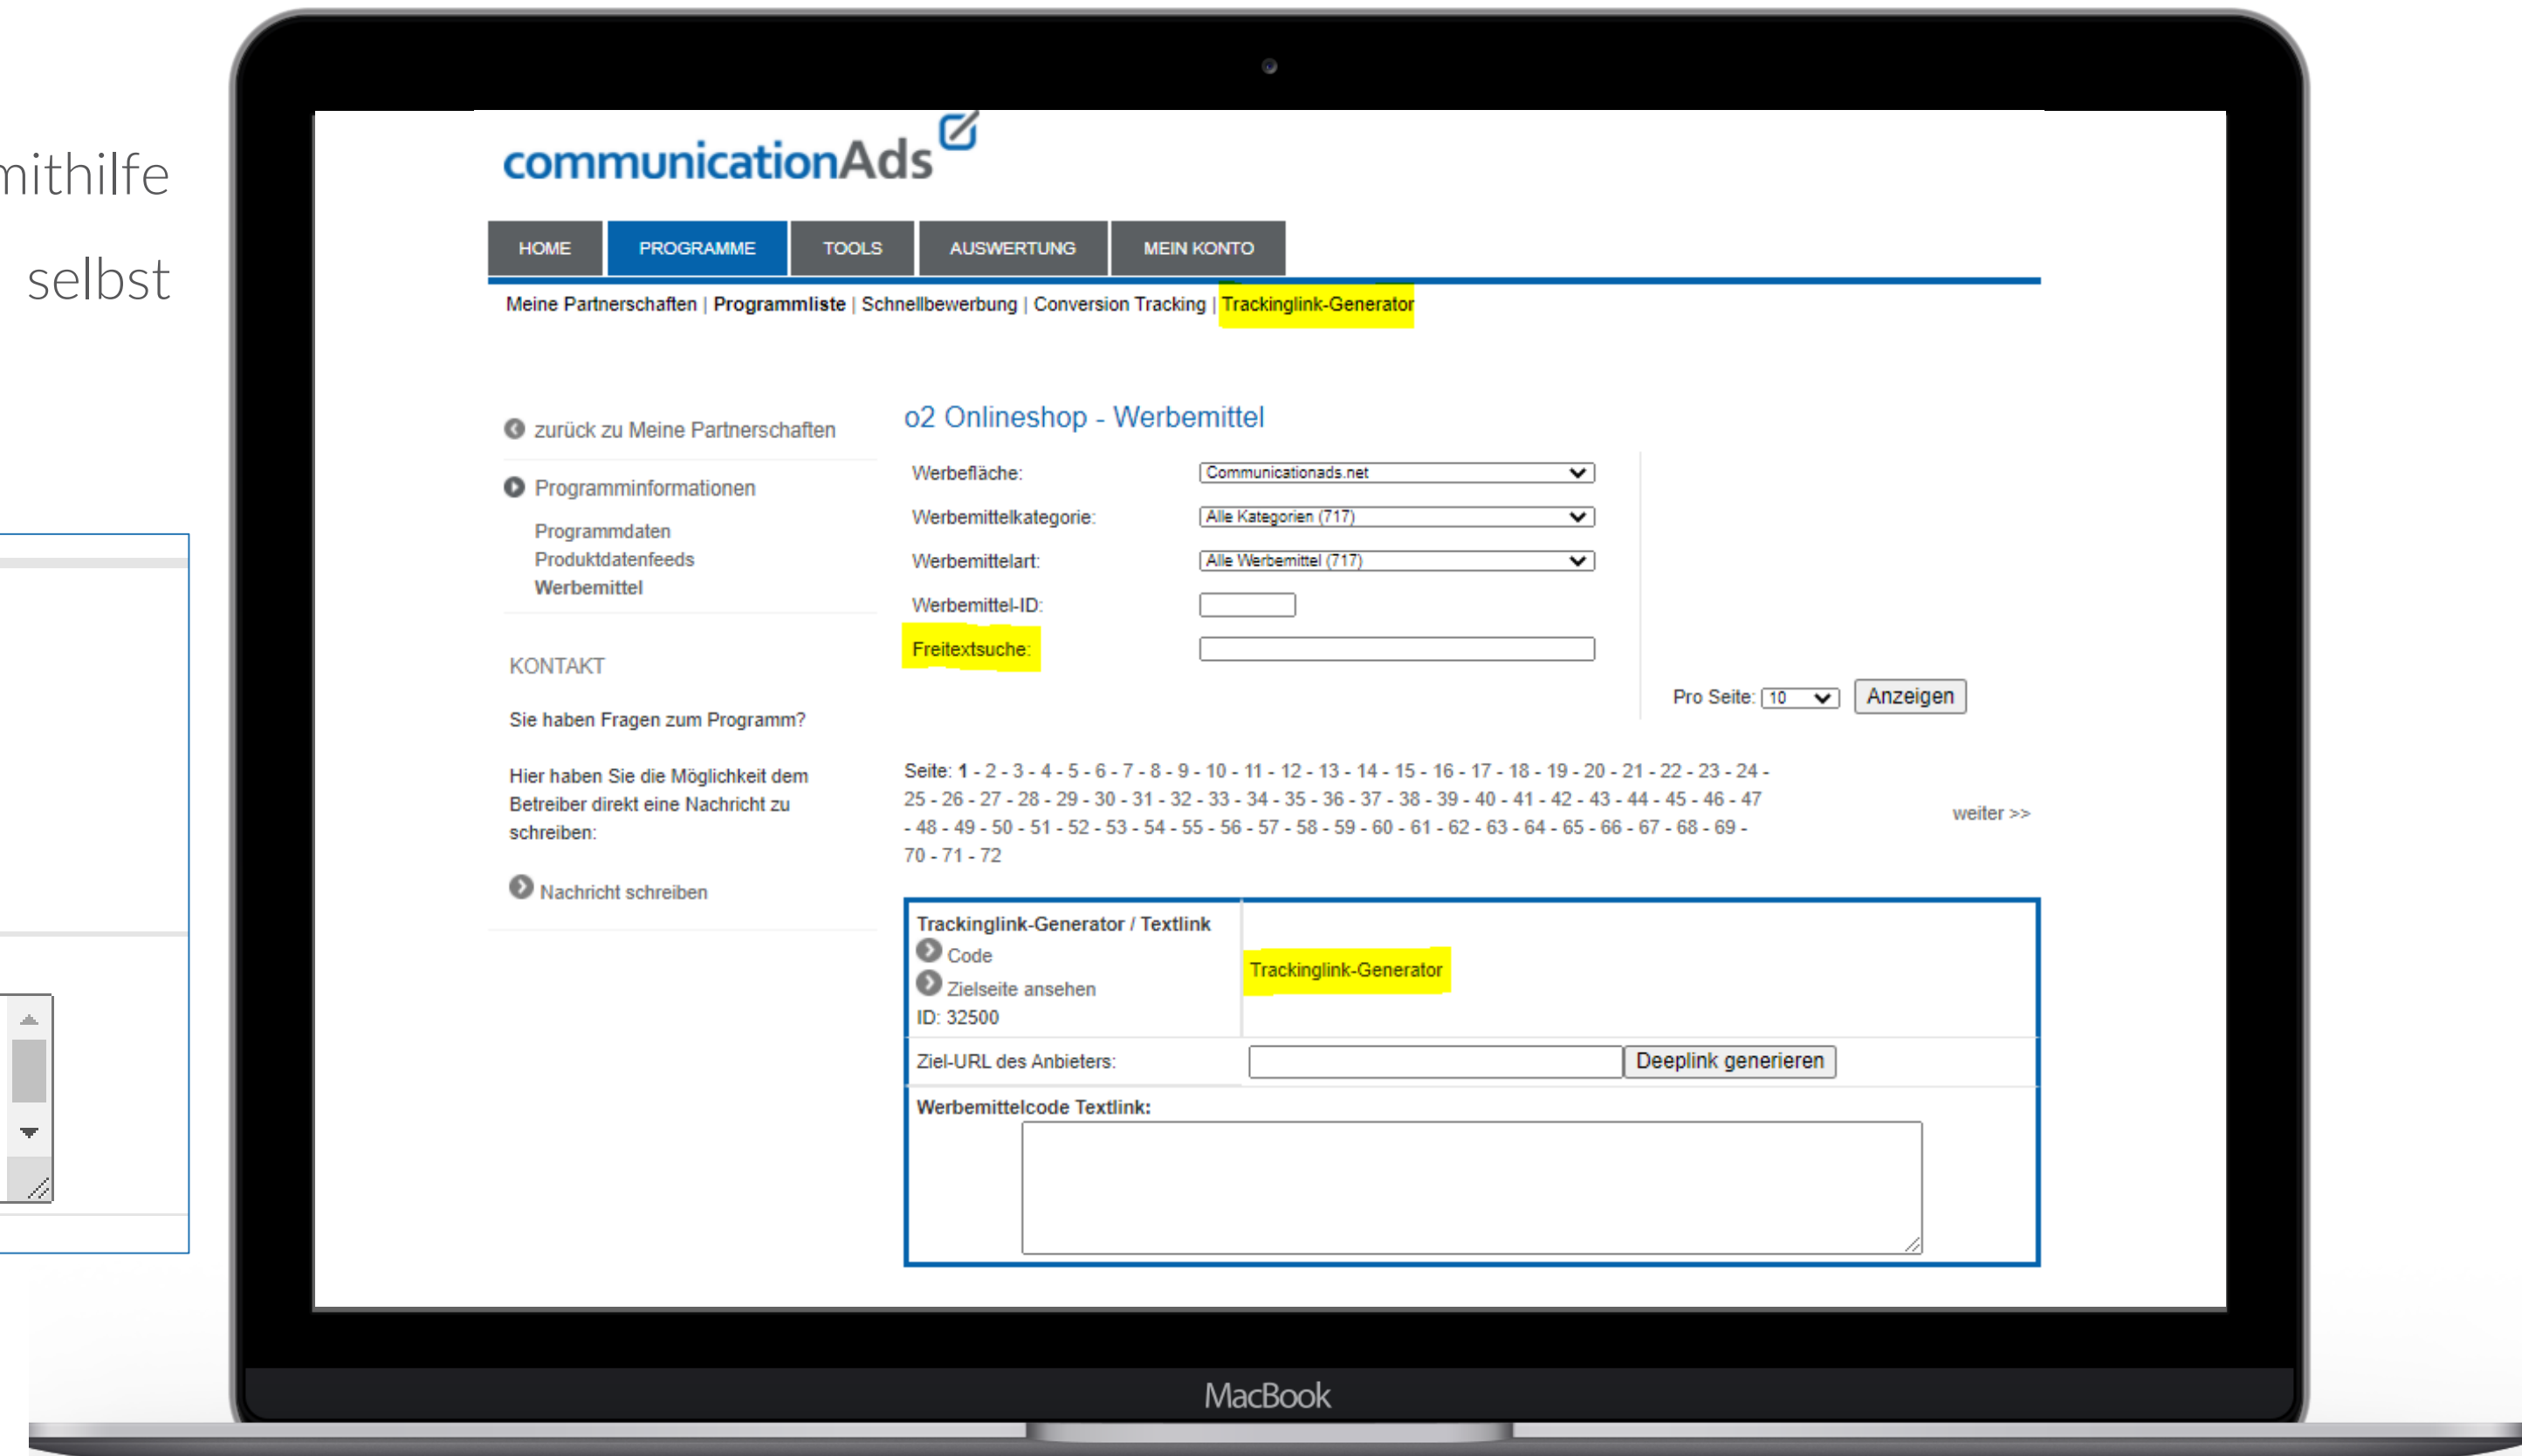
mithilfe

selbst

communicationAds

HOME PROGRAMME TOOLS AUSWERTUNG MEIN KONTO

Meine Partnerschaften | Programmliste | Schnellbewerbung | Conversion Tracking | Trackinglink-Generator

zurück zu Meine Partnerschaften

Programminformationen

Programmdaten
Produktdatenfeeds
Werbemittel

KONTAKT

Sie haben Fragen zum Programm?

Hier haben Sie die Möglichkeit dem Betreiber direkt eine Nachricht zu schreiben:

Nachricht schreiben

o2 Onlineshop - Werbemittel

Werbefläche: Communicationads.net

Werbemittelkategorie: Alle Kategorien (717)

Werbemittelart: Alle Werbemittel (717)

Werbemittel-ID:

Freitextsuche:

Pro Seite: 10 Anzeigen

Seite: 1 - 2 - 3 - 4 - 5 - 6 - 7 - 8 - 9 - 10 - 11 - 12 - 13 - 14 - 15 - 16 - 17 - 18 - 19 - 20 - 21 - 22 - 23 - 24 - 25 - 26 - 27 - 28 - 29 - 30 - 31 - 32 - 33 - 34 - 35 - 36 - 37 - 38 - 39 - 40 - 41 - 42 - 43 - 44 - 45 - 46 - 47 - 48 - 49 - 50 - 51 - 52 - 53 - 54 - 55 - 56 - 57 - 58 - 59 - 60 - 61 - 62 - 63 - 64 - 65 - 66 - 67 - 68 - 69 - 70 - 71 - 72

weiter >>

Trackinglink-Generator / Textlink
Code
Zielseite ansehen
ID: 32500

Trackinglink-Generator

Ziel-URL des Anbieters: Deeplink generieren

Werbemittelcode Textlink:

MacBook